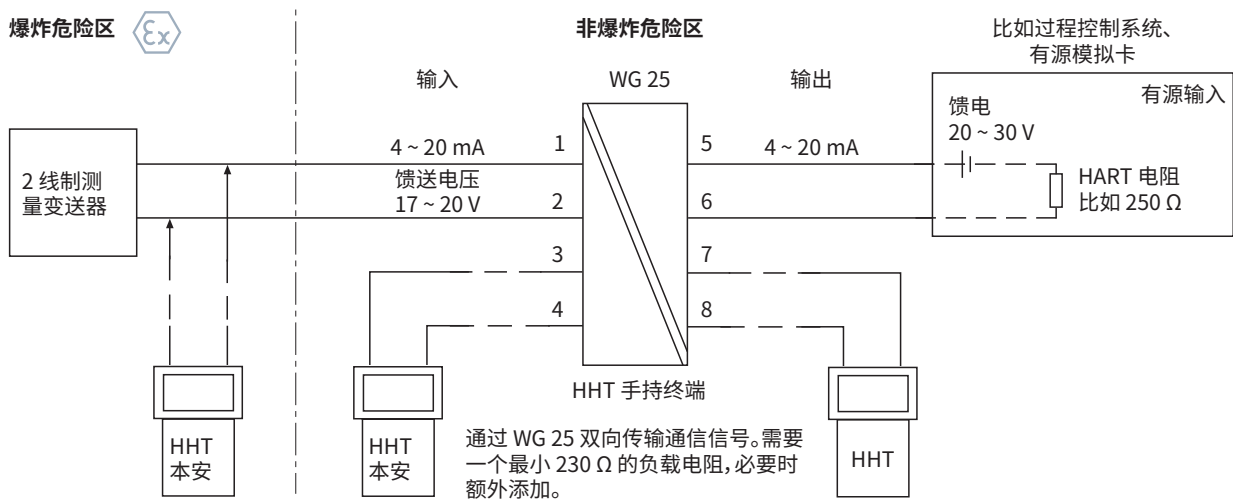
爆炸危险区 Ex

非爆炸危险区

比如过程控制系统、有源模拟卡

输入

WG 25

输出

有源输入

馈电
20 ~ 30 V

2 线制测量变送器

4 ~ 20 mA

馈送电压
17 ~ 20 V

1

2

3

4

5

6

7

8

4 ~ 20 mA

HART 电阻
比如 250 Ω

HHT 手持终端

HHT
本安

HHT
本安

通过 WG 25 双向传输通信信号。需要一个最小 230 Ω 的负载电阻，必要时额外添加。

HHT